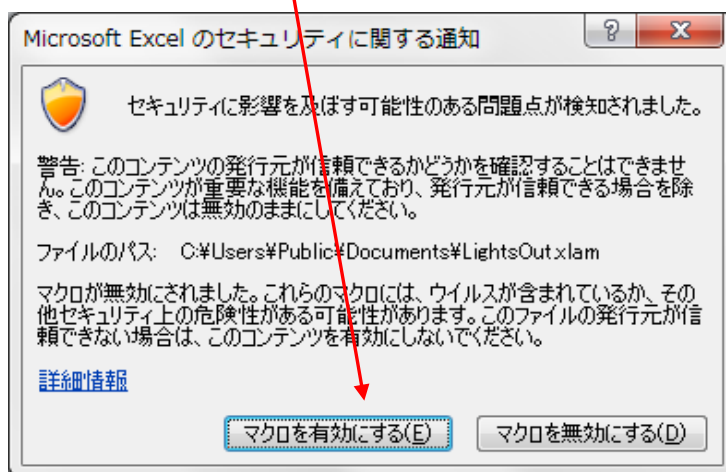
Microsoft Excel のセキュリティに関する通知

?

X

セキュリティに影響を及ぼす可能性のある問題点が検知されました。

警告: このコンテンツの発行元が信頼できるかどうかを確認することはできません。このコンテンツが重要な機能を備えており、発行元が信頼できる場合を除き、このコンテンツは無効のままにしてください。

ファイルのパス: C:¥Users¥Public¥Documents¥LightsOut.xlam

マクロが無効にされました。これらのマクロには、ウイルスが含まれているか、その他セキュリティ上の危険性がある可能性があります。このファイルの発行元が信頼できない場合は、このコンテンツを有効にしないでください。

詳細情報

マクロを有効にする(E)

マクロを無効にする(D)